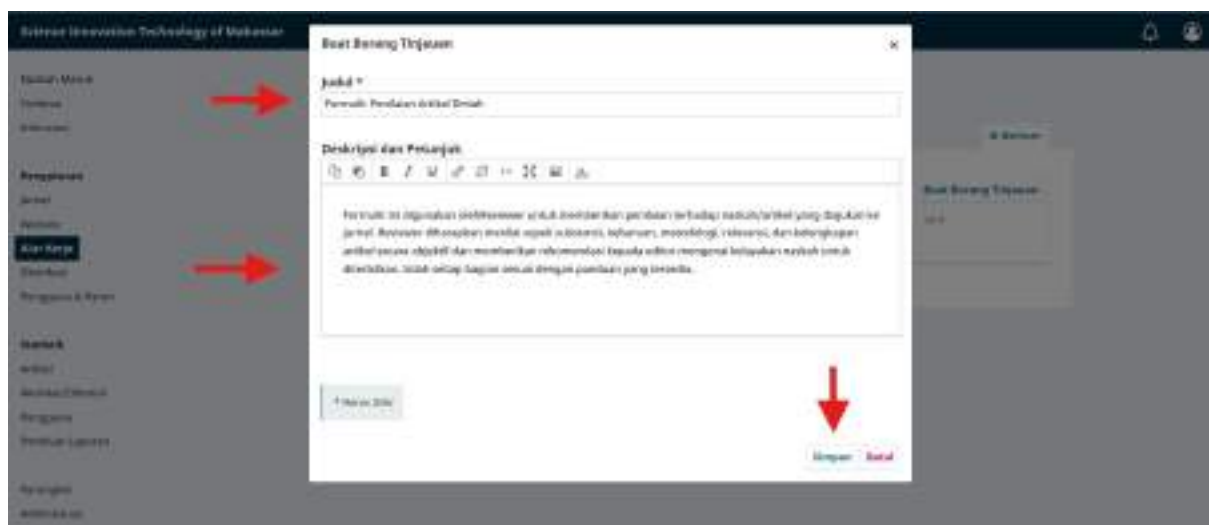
Science Innovation Technology of Makassar

Naskah Masuk
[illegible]
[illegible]

Pengaturan
Jurnal
Website
Alur Kerja
Distribusi
Pengguna & Peran

Statistik
Artikel
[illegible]
Pengguna
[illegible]

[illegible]
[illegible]

Buat Borang Tinjauan

Judul *
Formulir Penilaian Artikel Ilmiah

Deskripsi dan Petunjuk

Formulir ini digunakan oleh Reviewer untuk memberikan penilaian terhadap naskah/artikel yang diajukan ke jurnal. Reviewer diharapkan menilai aspek substansi, kebaruan, metodologi, relevansi, dan kelengkapan artikel secara objektif dan memberikan rekomendasi kepada editor mengenai kelayakan naskah untuk diterbitkan. Isilah setiap bagian sesuai dengan panduan yang tersedia.

* Harus diisi

Simpan Batal

Buat Borang Tinjauan
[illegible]